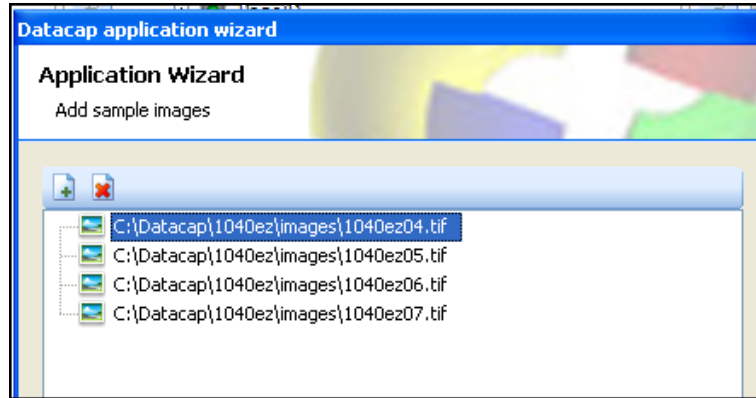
Datacap application wizard

Application Wizard

Add sample images

C:\Datacap\1040ez\images\1040ez04.tif
C:\Datacap\1040ez\images\1040ez05.tif
C:\Datacap\1040ez\images\1040ez06.tif
C:\Datacap\1040ez\images\1040ez07.tif